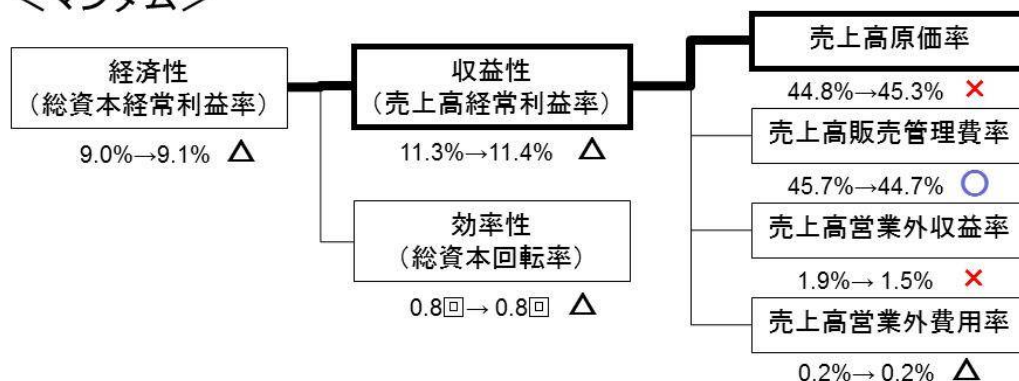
＜マツダ＞

経済性
（総資本経常利益率）
9.0%→9.1% △

収益性
（売上高経常利益率）
11.3%→11.4% △

効率性
（総資本回転率）
0.8回→ 0.8回 △

売上高原価率
44.8%→45.3% ×

売上高販売管理費率
45.7%→44.7% ○

売上高営業外収益率
1.9%→ 1.5% ×

売上高営業外費用率
0.2%→ 0.2% △